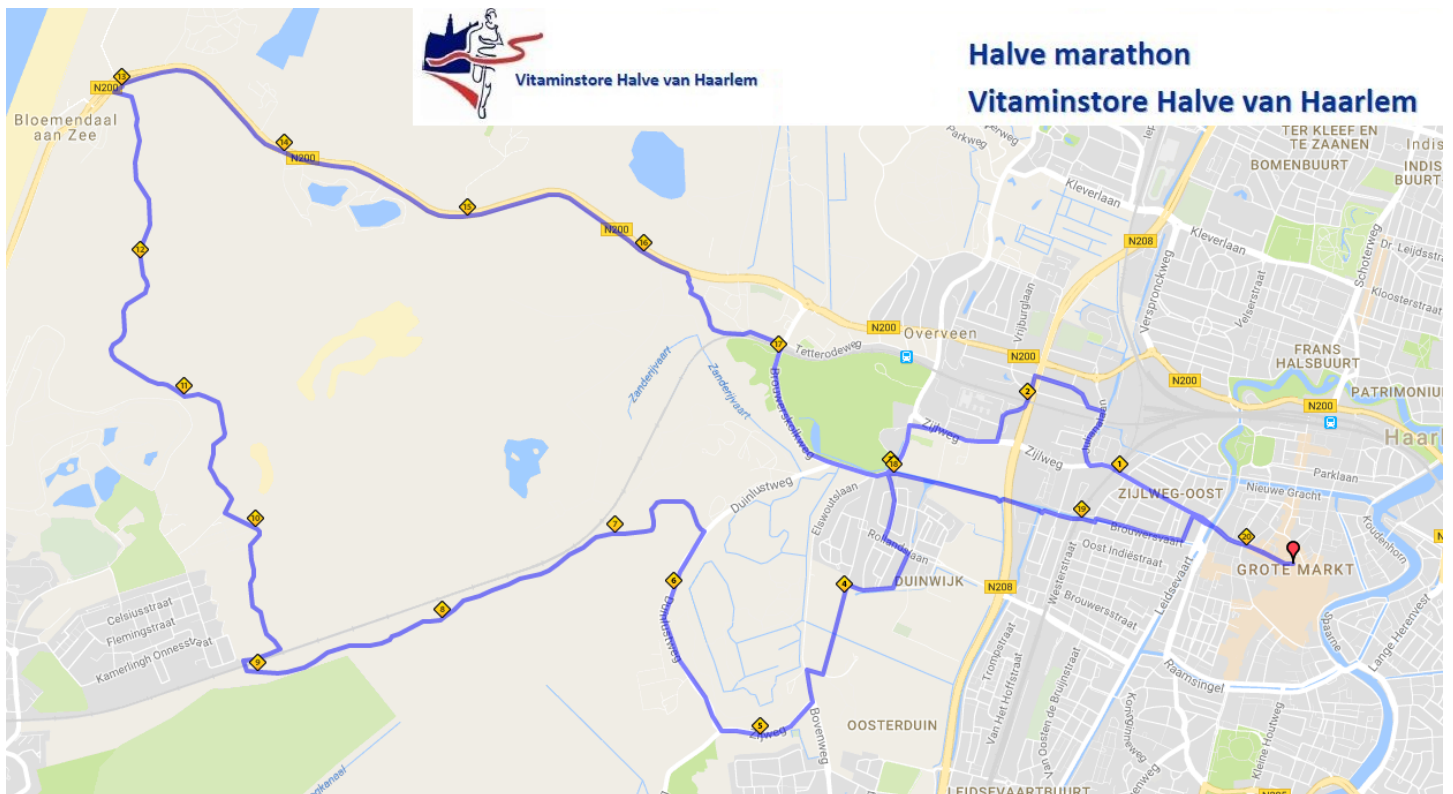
Vitaminstore Halve van Haarlem

Halve marathon
Vitaminstore Halve van Haarlem

Bloemendaal aan Zee
N200
13
14
N200
15
N200
16
12
11
10
9
8
7
6
5
4
3
2
1
17
18
19
20
Parkweg
TER KLEEF EN TE ZAANEN
BOMENBUURT
INDISCHE BUURT
Kleverlaan
N208
Kleverlaan
Verspronckweg
Schoterweg
Dr. Leijdsstraat
Kloosterstraat
Velserstraat
Vrijburglaan
N200
Overveen
N200
FRANS HALSBUURT
N200
PATRIMONIUM
N200
Haarl
Tetterodeweg
Brouwerskolkweg
Zanderijvaart
Zanderijvaart
Zijlweg
Zijlweg
Parklaan
Nieuwe Gracht
ZIJLWEG-OOST
Duinlustweg
Elswoutslaan
Rollandslaan
Brouwersvaart
Oost Indiëstraat
DUINWIJK
N208
Westerstraat
Brouwersstraat
Leidsevaart
GROTE MARKT
Koudenhorn
Spaarne
Lange Herenvest
Duinlustweg
Celsiusstraat
Flemingstraat
Kamerlingh Onnesstraat
Trompstraat
Van Het Hoffstraat
Van Oosten de Bruijnstraat
Raamsingel
Kleine Houtweg
Zijlweg
Bovenweg
OOSTERDUIN
LEIDSEVAARTBUURT